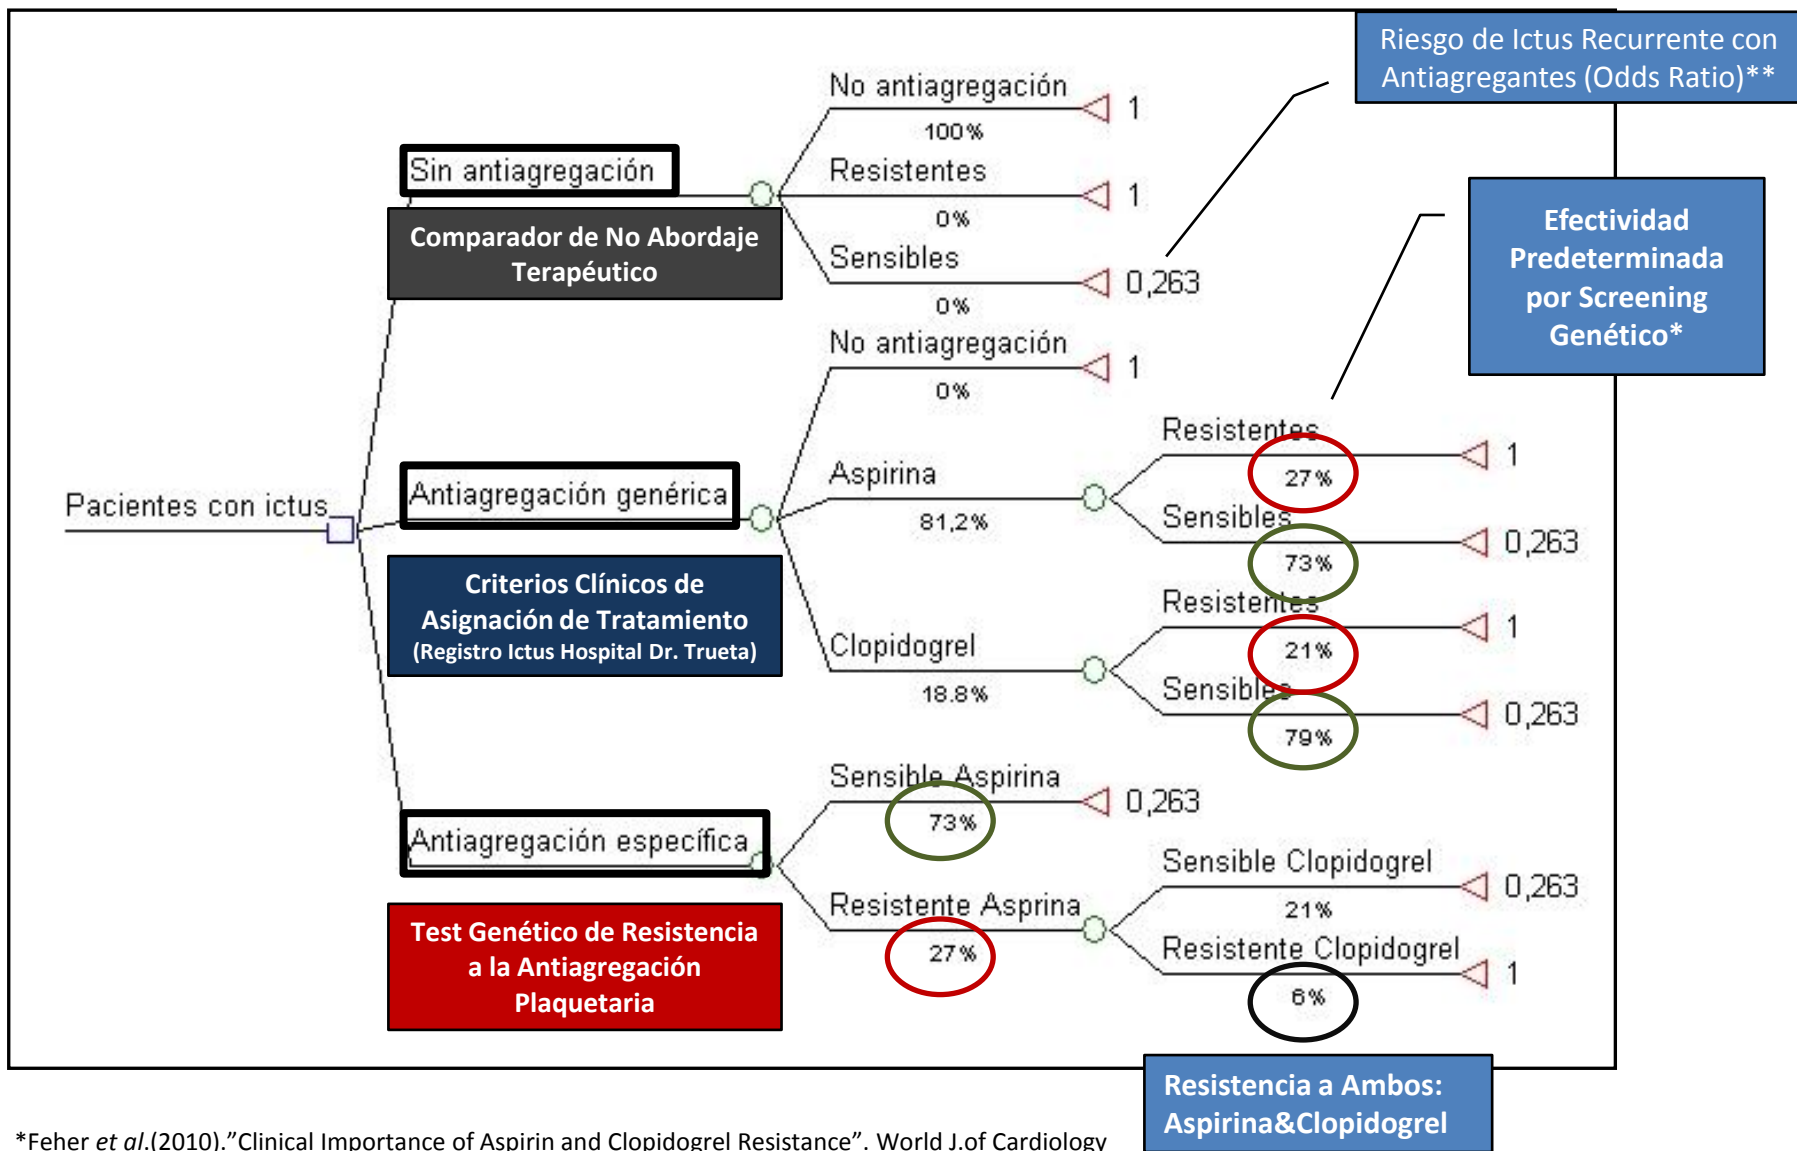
Riesgo de Ictus Recurrente con Antiagregantes (Odds Ratio)**

Efectividad Predeterminada por Screening Genético*

Pacientes con ictus

Sin antiagregación

Comparador de No Abordaje Terapéutico

No antiagregación
100%
1

Resistentes
0%
1

Sensibles
0%
0,263

Antiagregación genérica

Criterios Clínicos de Asignación de Tratamiento (Registro Ictus Hospital Dr. Trueta)

No antiagregación
0%
1

Aspirina
81,2%

Resistentes
27%
1

Sensibles
73%
0,263

Clopidogrel
18.8%

Resistentes
21%
1

Sensibles
79%
0,263

Antiagregación específica

Test Genético de Resistencia a la Antiagregación Plaquetaria

Sensible Aspirina
73%
0,263

Resistente Asprina
27%

Sensible Clopidogrel
21%
0,263

Resistente Clopidogrel
6%
1

Resistencia a Ambos: Aspirina&Clopidogrel

*Feher et al.(2010)."Clinical Importance of Aspirin and Clopidogrel Resistance". World J.of Cardiology